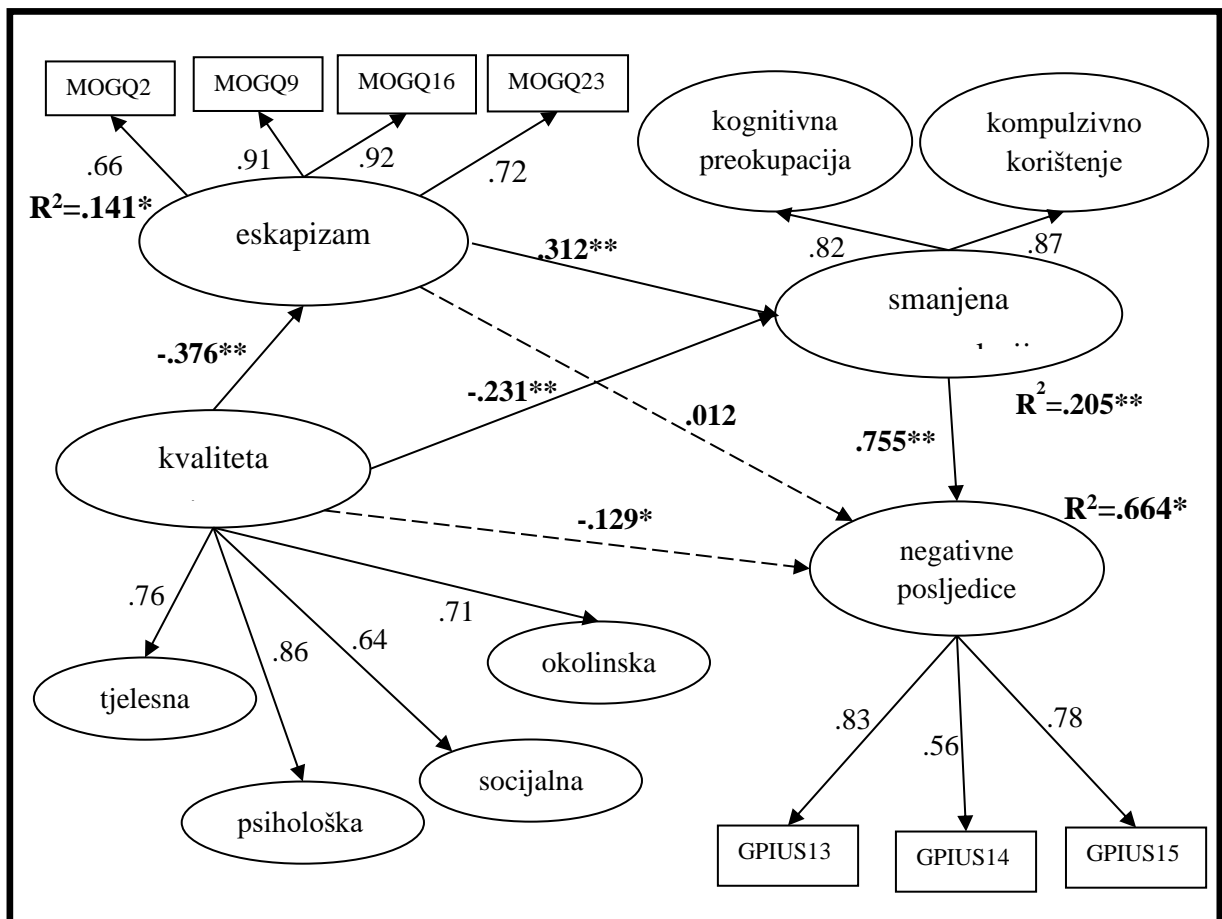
MOGQ2

MOGQ9

MOGQ16

MOGQ23

kognitivna preokupacija

kompulzivno korištenje

.66

.91

.92

.72

$R^2$=.141*

eskapizam

.312**

.82

.87

smanjena

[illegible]

-.376**

-.231**

.012

$R^2$=.205**

kvaliteta

.755**

$R^2$=.664*

-.129*

negativne posljedice

.76

.71

.86

.64

okolinska

tjelesna

.83

.56

.78

socijalna

psihološka

GPIUS13

GPIUS14

GPIUS15